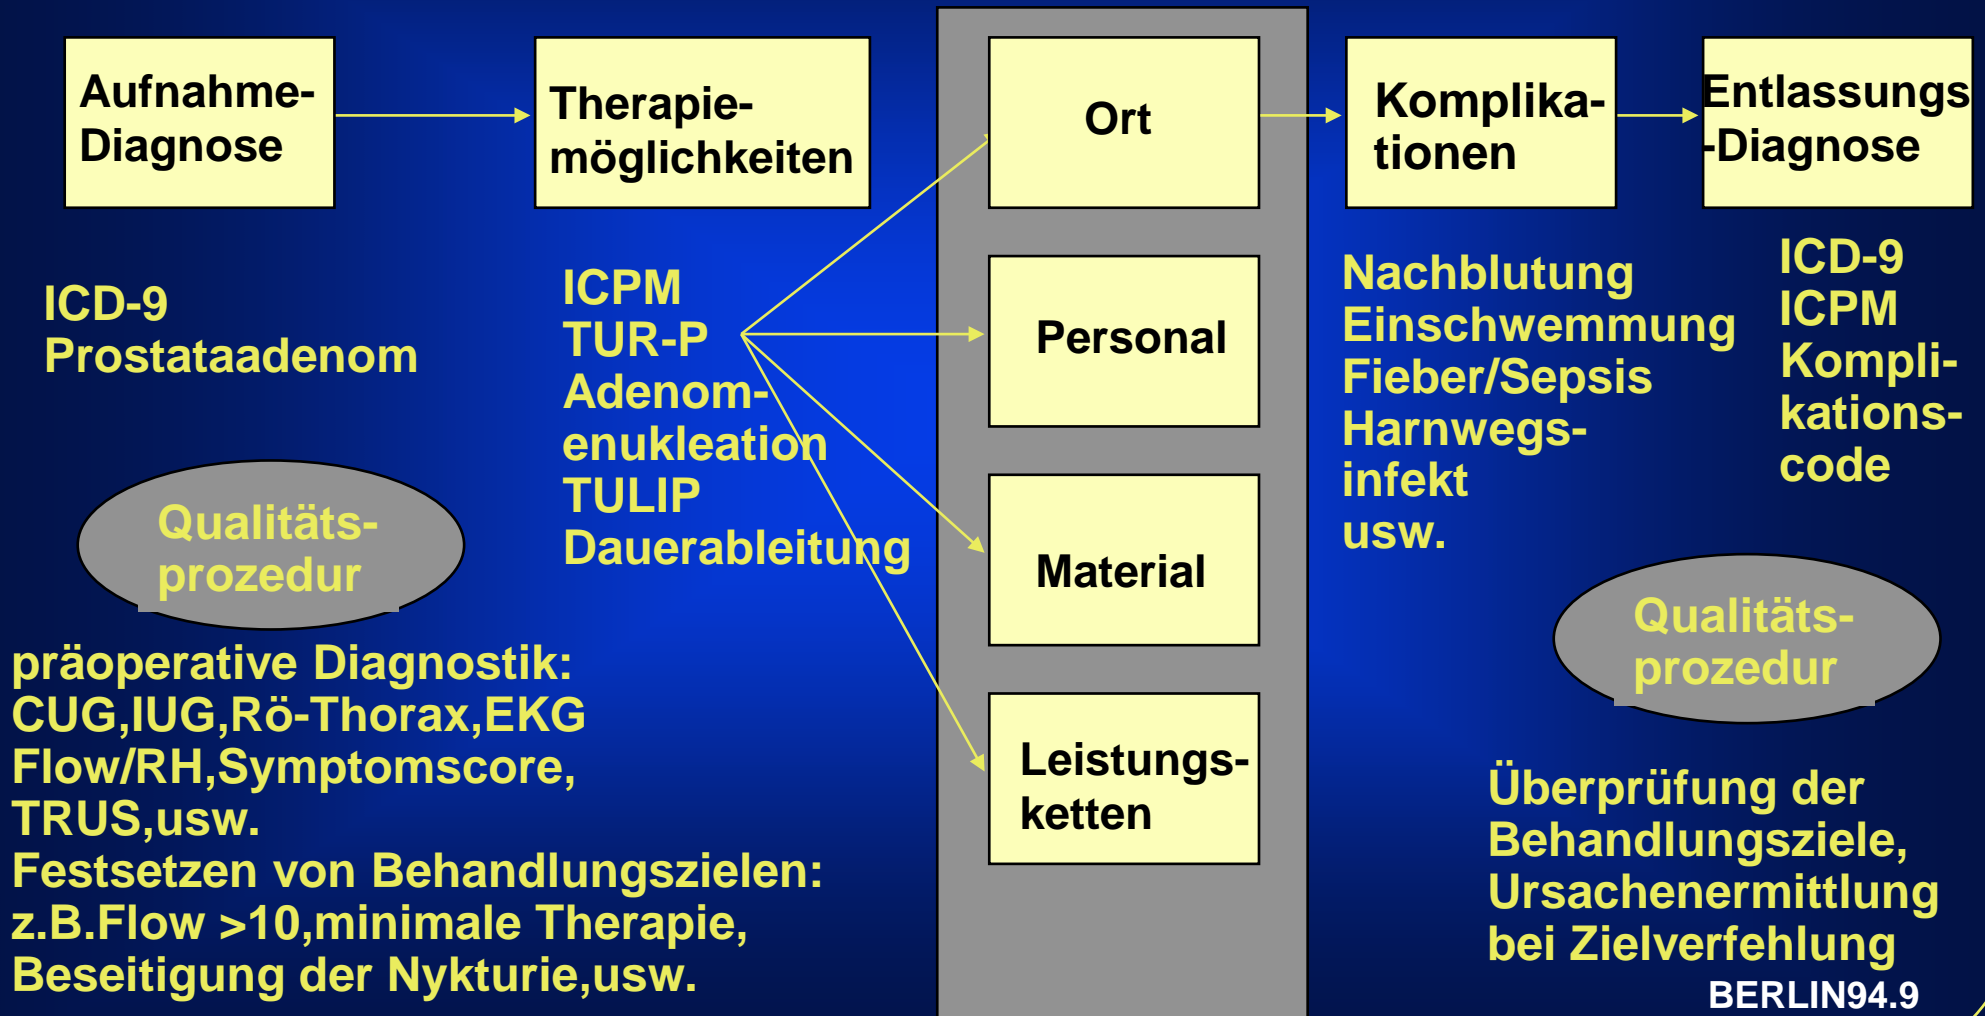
Aufnahme-Diagnose

Therapiemöglichkeiten

Ort

Personal

Material

Leistungsketten

Komplikationen

Entlassungs-Diagnose

ICD-9
Prostataadenom

ICPM
TUR-P
Adenomenukleation
TULIP
Dauerableitung

Nachblutung
Einschwemmung
Fieber/Sepsis
Harnwegsinfekt
usw.

ICD-9
ICPM
Komplikationscode

Qualitätsprozedur

präoperative Diagnostik:
CUG,IUG,Rö-Thorax,EKG
Flow/RH,Symptomscore,
TRUS,usw.
Festsetzen von Behandlungszielen:
z.B.Flow >10,minimale Therapie,
Beseitigung der Nykturie,usw.

Qualitätsprozedur

Überprüfung der Behandlungsziele,
Ursachenermittlung bei Zielverfehlung

BERLIN94.9